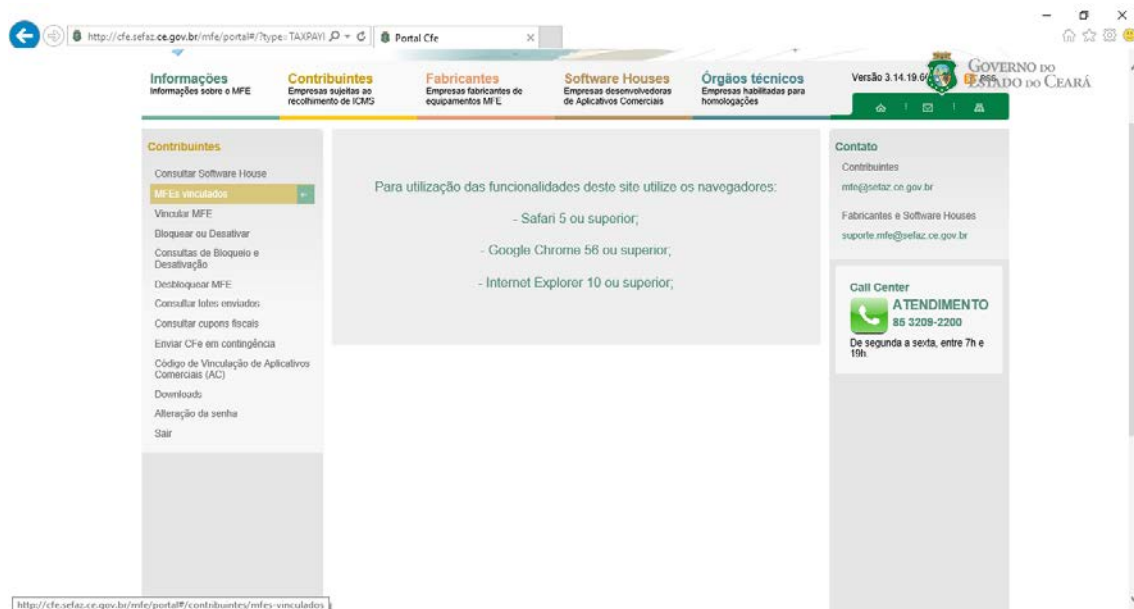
http://cfe.sefaz.ce.gov.br/mfe/portal#/?type=TAXPAYI

Portal Cfe

Informações
Informações sobre o MFE

Contribuintes
Empresas sujeitas ao recolhimento de ICMS

Fabricantes
Empresas fabricantes de equipamentos MFE

Software Houses
Empresas desenvolvedoras de Aplicativos Comerciais

Órgãos técnicos
Empresas habilitadas para homologações

Versão 3.14.19.6

GOVERNO DO ESTADO DO CEARÁ

Contribuintes

Consultar Software House
MFEs vinculados
Vincular MFE
Bloquear ou Desativar
Consultas de Bloqueio e Desativação
Desbloquear MFE
Consultar lotes enviados
Consultar cupons fiscais
Enviar CFe em contingência
Código de Vinculação de Aplicativos Comerciais (AC)
Downloads
Alteração da senha
Sair

Para utilização das funcionalidades deste site utilize os navegadores:

- Safari 5 ou superior;

- Google Chrome 56 ou superior;

- Internet Explorer 10 ou superior;

Contato
Contribuintes
mfe@sefaz.ce.gov.br

Fabricantes e Software Houses
suporte.mfe@sefaz.ce.gov.br

Call Center
ATENDIMENTO
85 3209-2200
De segunda a sexta, entre 7h e 19h.

http://cfe.sefaz.ce.gov.br/mfe/portal#/contribuintes/mfes-vinculados